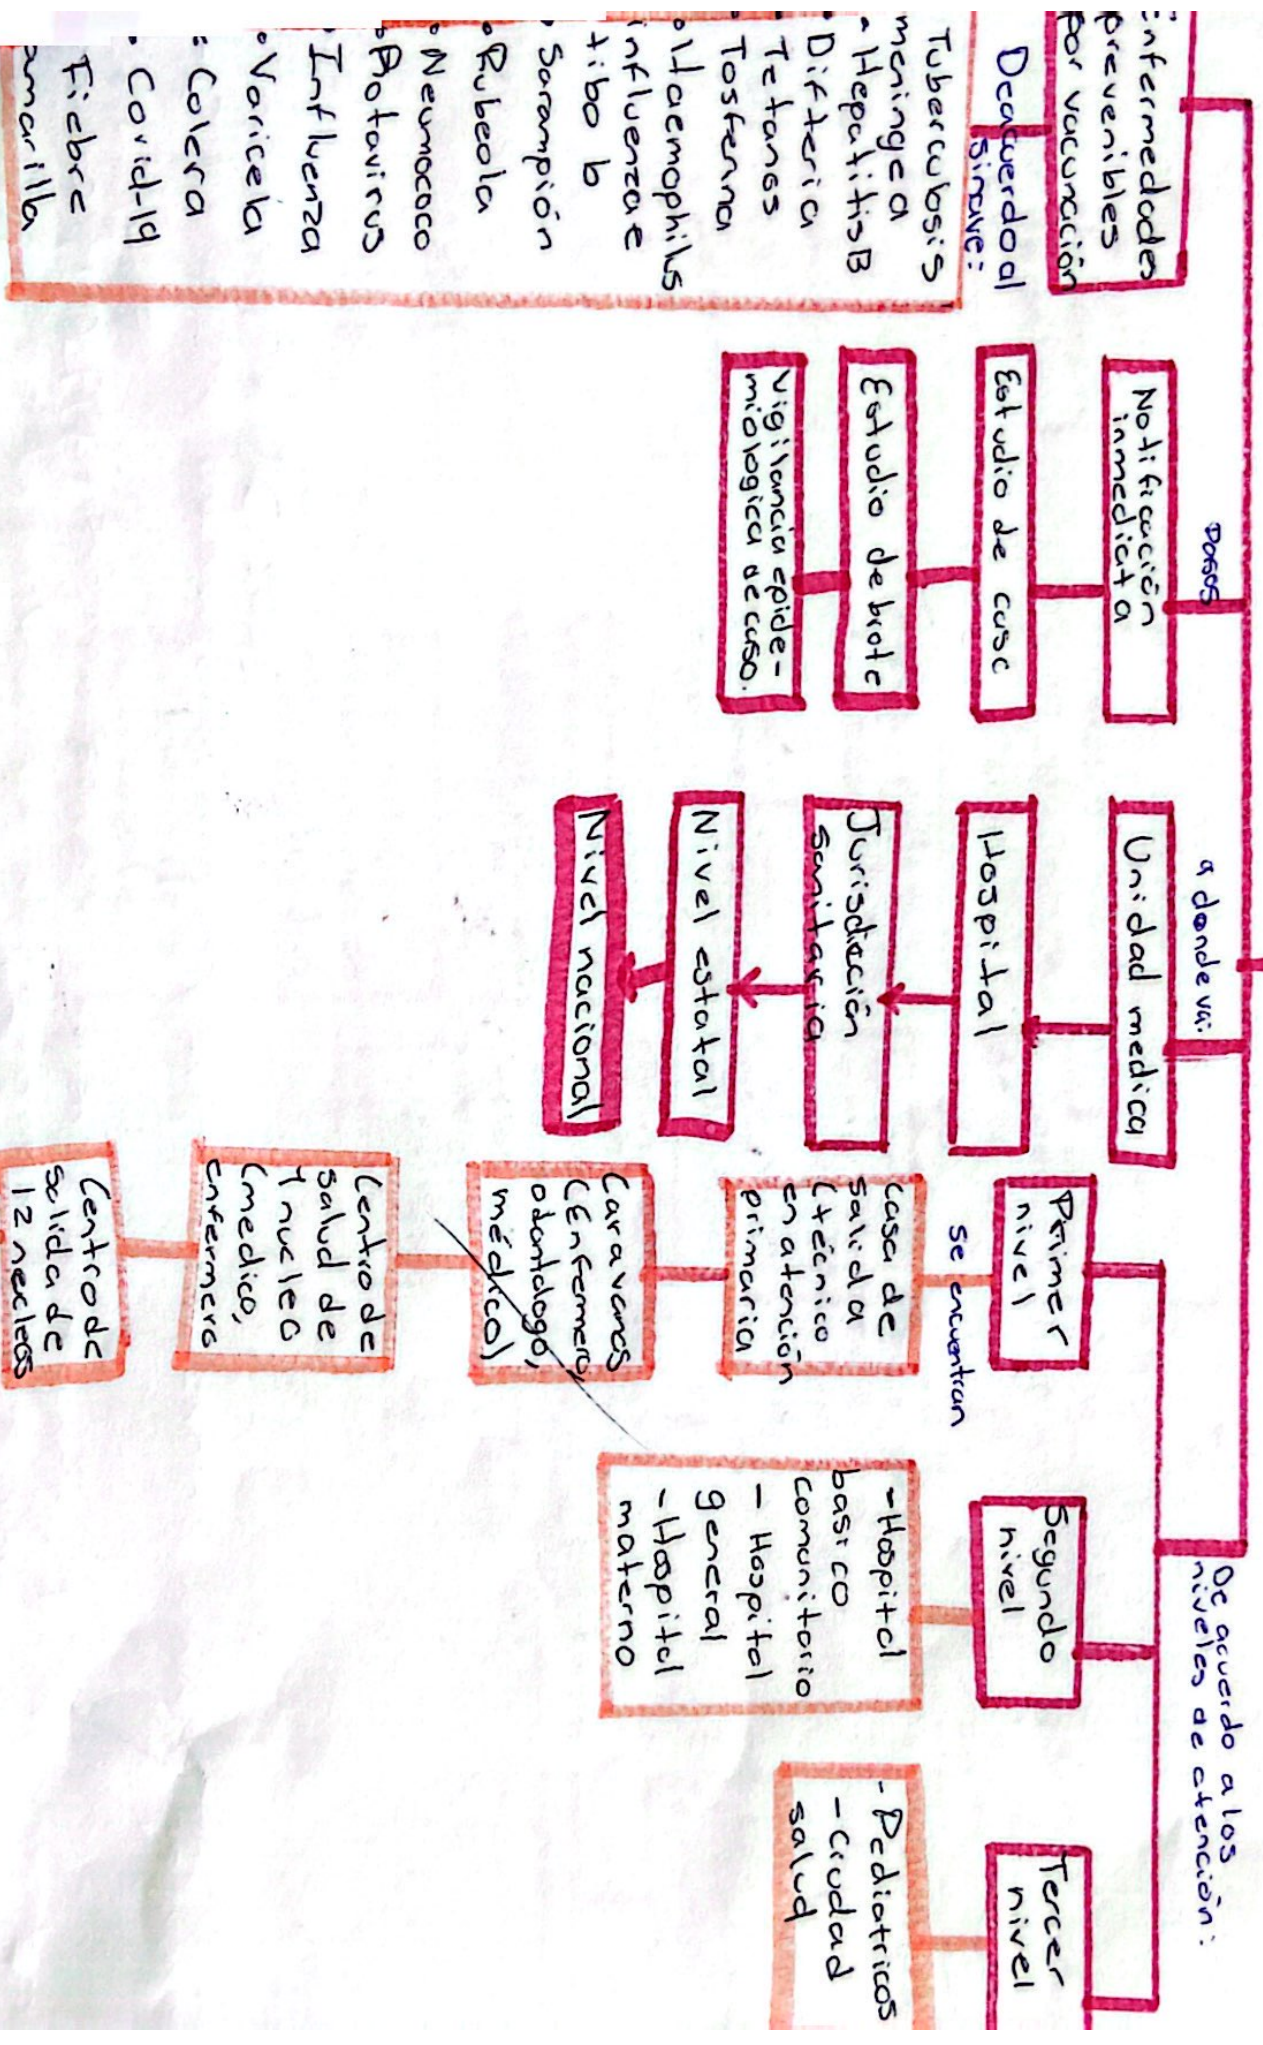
Enfermedades prevenibles por vacunación

De acuerdo al sinave:
Tuberculosis meningea
- Hepatitis B
• Difteria
- Tetanos
- Tosferina
• Haemophils influenza e tibo b
• Sarampión
• Rubeola
• Neumococo
• Rotavirus
• Influenza
• Varicela
• Colera
• Covid-19
Fiebre amarilla

pasos
Notificación inmediata
Estudio de caso
Estudio de brote
Vigilancia epidemiológica de caso.

a donde va:
Unidad medica
Hospital
Jurisdicción sanitaria
Nivel estatal
Nivel nacional

De acuerdo a los niveles de atención:
Primer nivel
se encuentran
casa de salud a (técnico en atención primaria
Caravanas (Enfermera, odontologo, médico)
Centro de salud de 1 nucleo (medico, enfermera
Centro de salud de 12 nucleos

Segundo nivel
- Hospital basico comunitario
- Hospital general
- Hospital materno

Tercer nivel
- Pediatricos
- ciudad salud